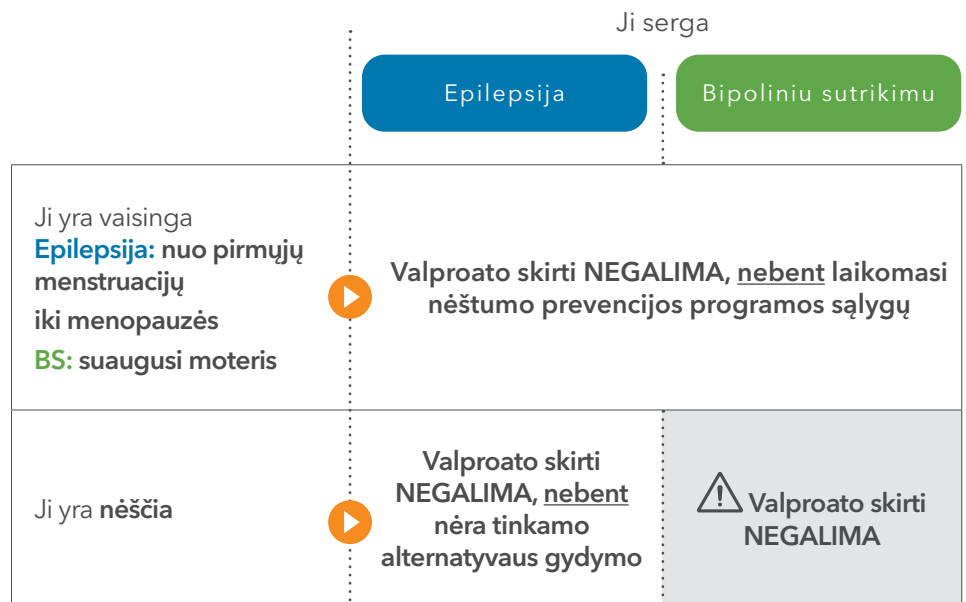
Ji serga

Epilepsija

Bipoliniu sutrikimu

Ji yra vaisinga
Epilepsija: nuo pirmųjų menstruacijų
iki menopauzės
BS: suaugusi moteris

Valproato skirti NEGALIMA, nebent laikomasi nėštumo prevencijos programos sąlygų

Ji yra nėščia

Valproato skirti NEGALIMA, nebent nėra tinkamo alternatyvaus gydymo

Valproato skirti NEGALIMA